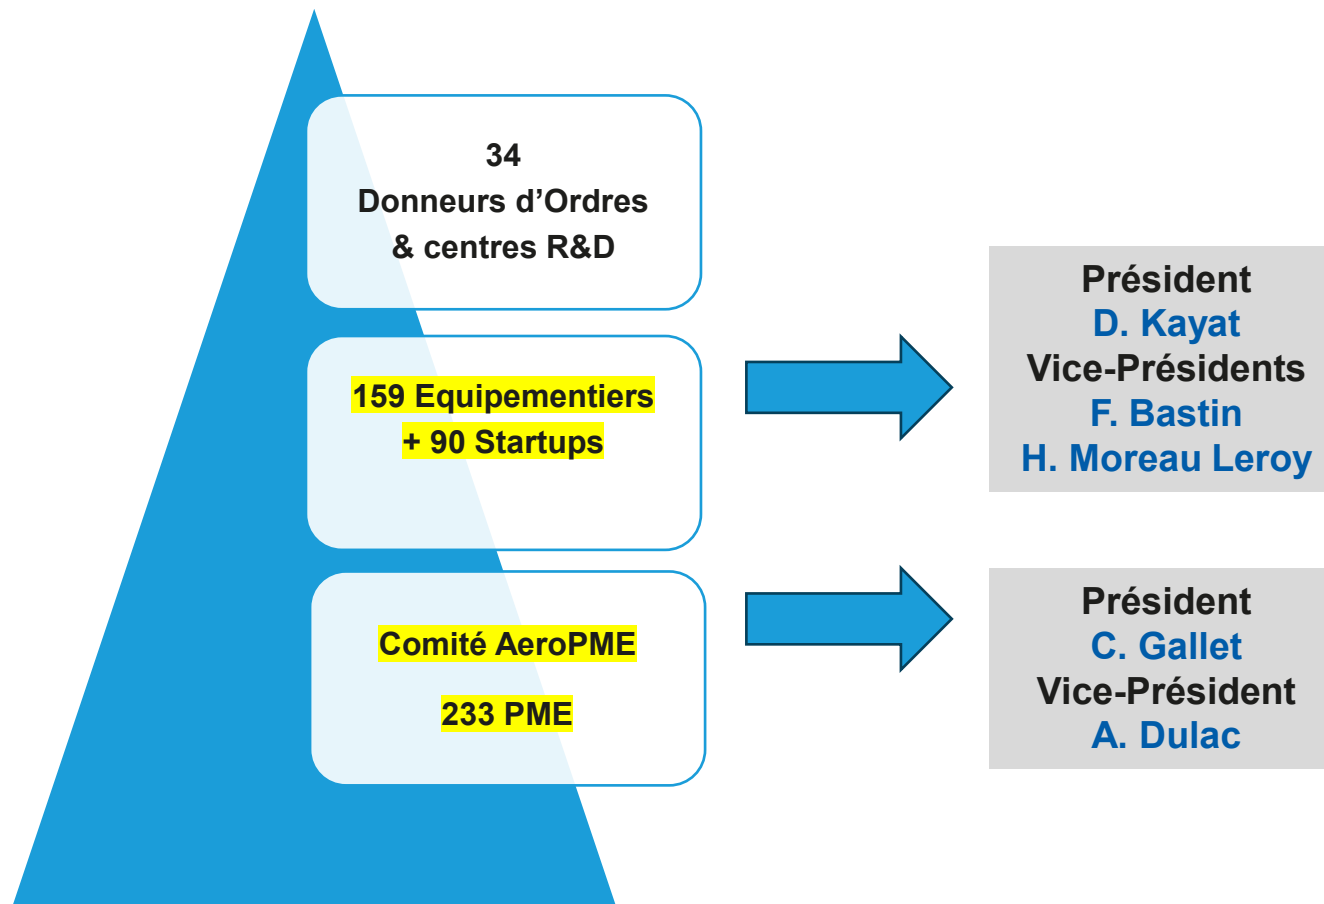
34
Donneurs d’Ordres
& centres R&D

159 Equipementiers
+ 90 Startups

Comité AeroPME

233 PME

Président
D. Kayat
Vice-Présidents
F. Bastin
H. Moreau Leroy

Président
C. Gallet
Vice-Président
A. Dulac